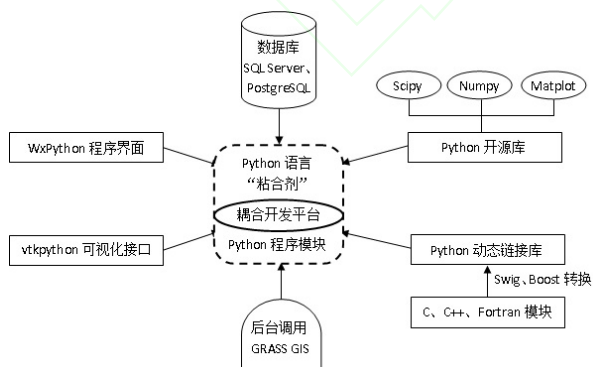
数据库
SQL Server、
PostgreSQL

Scipy
Numpy
Matplot

WxPython 程序界面

Python 开源库

Python 语言
"粘合剂"

耦合开发平台

Python 程序模块

vtkpython 可视化接口

Python 动态链接库

Swig、Boost 转换

C、C++、Fortran 模块

后台调用
GRASS GIS